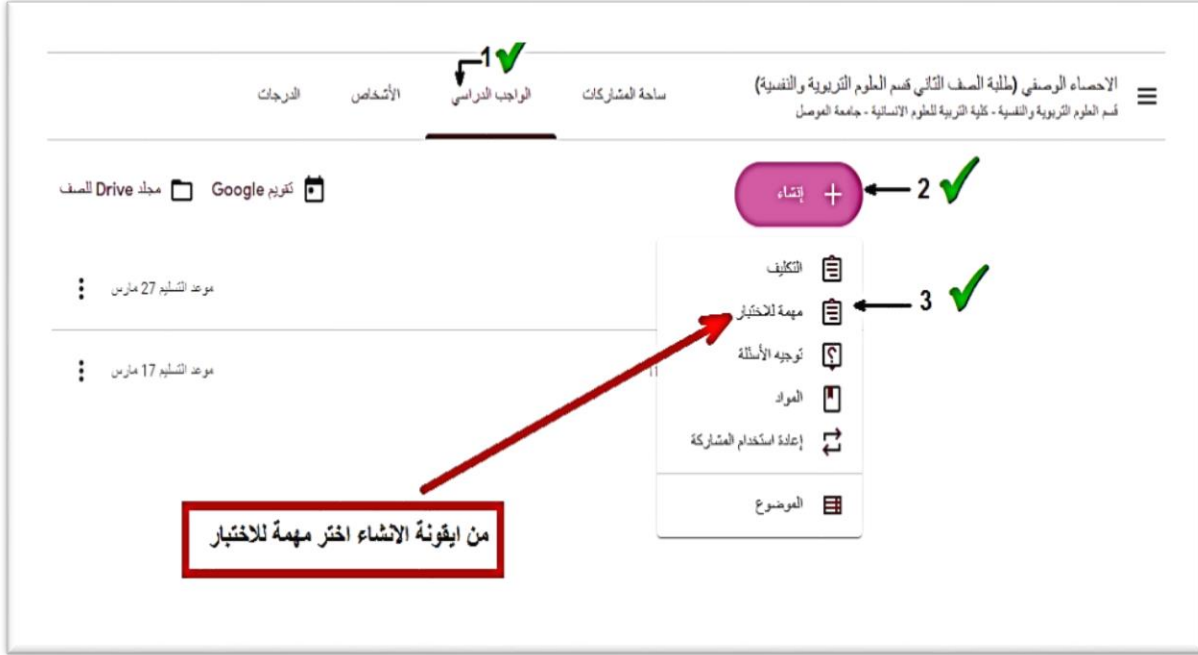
الاحصاء الوصفي (طلبة الصف الثاني قسم العلوم التربوية والنفسية)
قسم العلوم التربوية والنفسية - كلية التربية للعلوم الانسانية - جامعة الموصل

ساحة المشاركات
1
الواجب الدراسي
الأشخاص
الدرجات

إنشاء
2

تقويم Google
مجلد Drive للصف

التكليف
مهمة للاختبار
3
توجيه الأسئلة
المواد
إعادة استخدام المشاركة
الموضوع

موعد التسليم 27 مارس
موعد التسليم 17 مارس

من ايقونة الانشاء اختر مهمة للاختبار